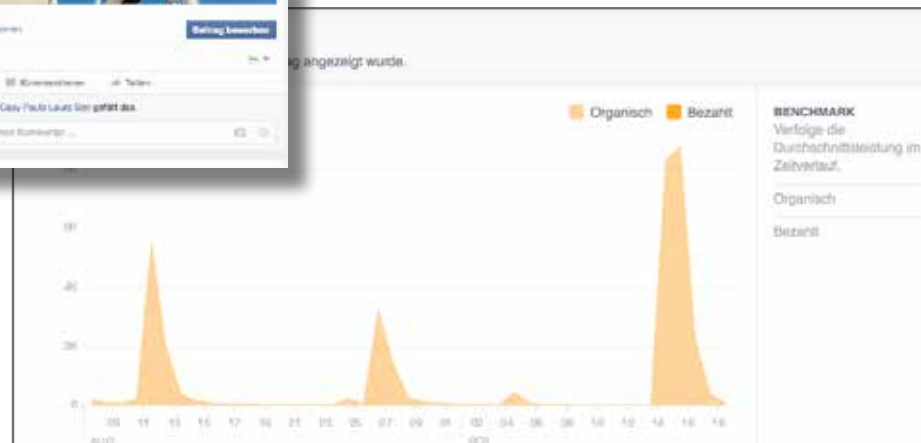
Beitrag bewerben
Kommentieren Teilen
Casy Paula Laura Sîm gefällt das.
Kommentar ...
g angezeigt wurde.
Organisch Bezahlt
BENCHMARK
Verfolge die Durchschnittsleistung im Zeitverlauf.
Organisch
Bezahlt
60
40
20
0
09 11 13 15 17 19 21 23 25 27 29 31 02 04 06 08 10 12 14 16 18
AUG
OKT